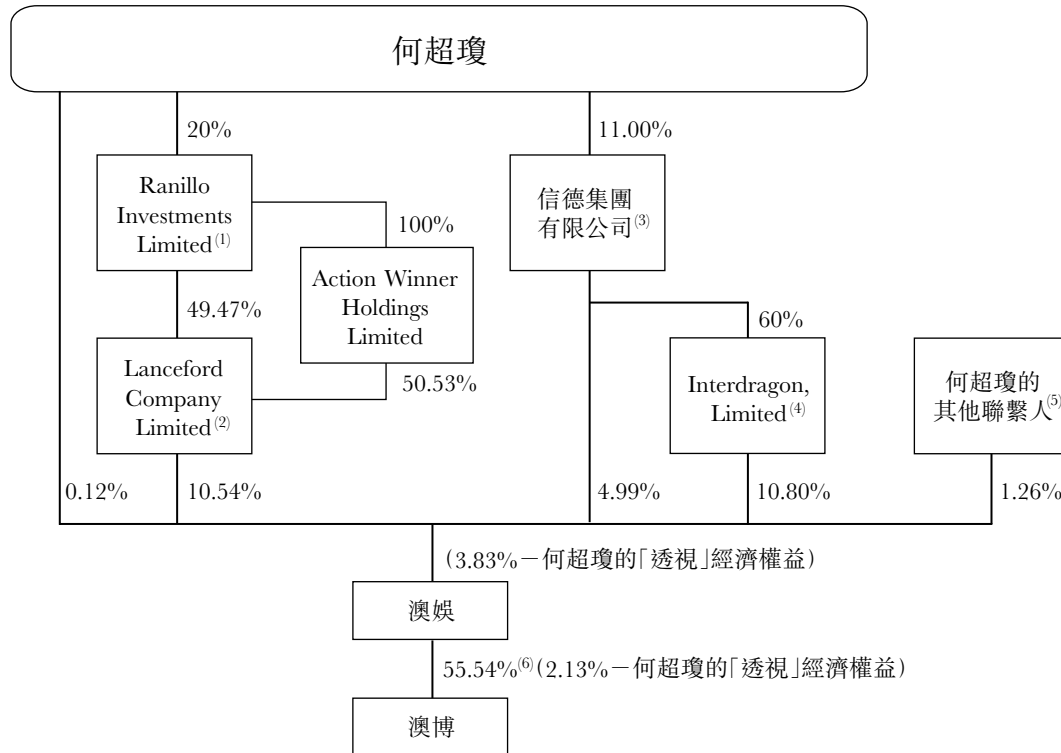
何超瓊

20%

Ranillo Investments Limited$^{(1)}$

100%

Action Winner Holdings Limited

49.47%

Lanceford Company Limited$^{(2)}$

50.53%

11.00%

信德集團有限公司$^{(3)}$

60%

Interdragon, Limited$^{(4)}$

何超瓊的其他聯繫人$^{(5)}$

0.12%

10.54%

4.99%

10.80%

1.26%

(3.83%－何超瓊的「透視」經濟權益)

澳娛

55.54%$^{(6)}$(2.13%－何超瓊的「透視」經濟權益)

澳博